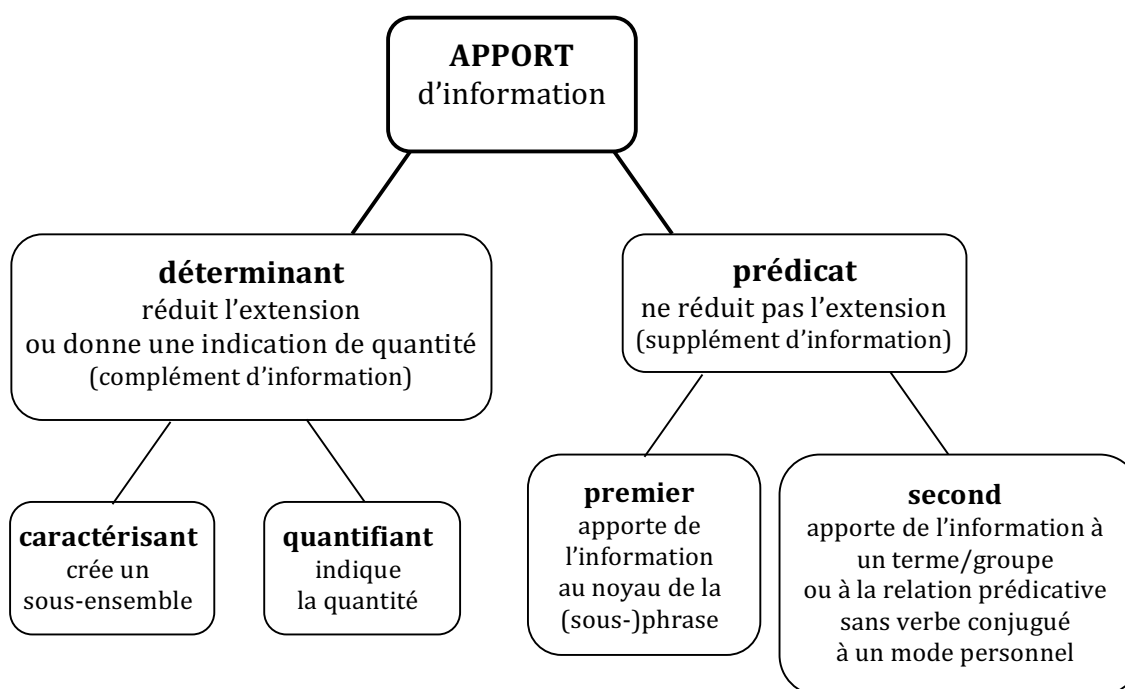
**APPORT**
d’information

**déterminant**
réduit l’extension
ou donne une indication de quantité
(complément d’information)

**prédicat**
ne réduit pas l’extension
(supplément d’information)

**caractérisant**
crée un
sous-ensemble

**quantifiant**
indique
la quantité

**premier**
apporte de
l’information
au noyau de la
(sous-)phrase

**second**
apporte de l’information à
un terme/groupe
ou à la relation prédicative
sans verbe conjugué
à un mode personnel